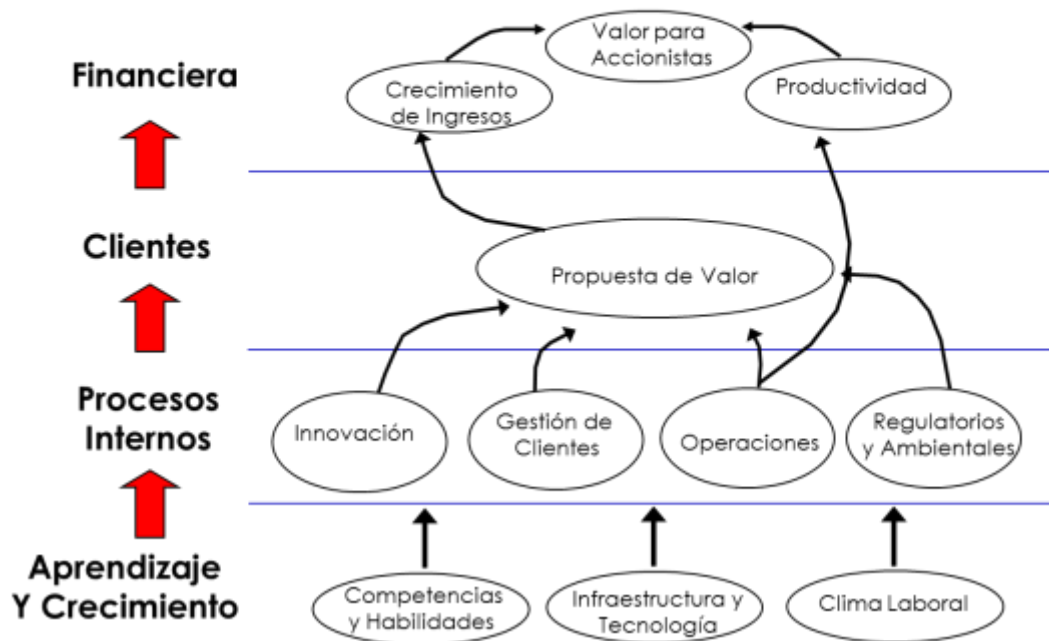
Financiera

Valor para Accionistas

Crecimiento de Ingresos

Productividad

Clientes

Propuesta de Valor

Procesos Internos

Innovación

Gestión de Clientes

Operaciones

Regulatorios y Ambientales

Aprendizaje Y Crecimiento

Competencias y Habilidades

Infraestructura y Tecnología

Clima Laboral